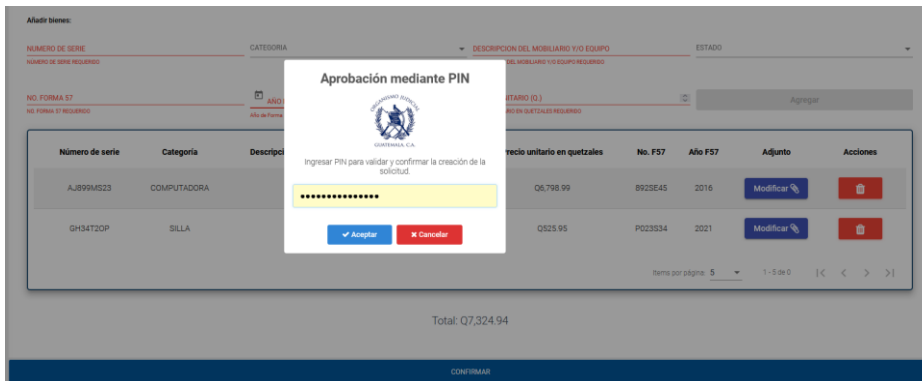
Añadir bienes:

NUMERO DE SERIE
NUMERO DE SERIE REQUERIDO

CATEGORIA

DESCRIPCION DEL MOBILIARIO Y/O EQUIPO
DEL MOBILIARIO Y/O EQUIPO REQUERIDO

ESTADO

NO. FORMA 57
NO. FORMA 57 REQUERIDO

AÑO
Año de Forma

UNITARIO (Q.)
RIO EN QUETZALES REQUERIDO

Agregar

Aprobación mediante PIN

ORGANISMO JUDICIAL
GUATEMALA, C.A.

Ingresar PIN para validar y confirmar la creación de la solicitud.

•••••••••••••••

✔ Aceptar
✖ Cancelar

| Número de serie | Categoría | Descripci | recio unitario en quetzales | No. F57 | Año F57 | Adjunto | Acciones |
|---|---|---|---|---|---|---|---|
| AJ899MS23 | COMPUTADORA | | Q6,798.99 | B92SE45 | 2016 | Modificar | |
| GH34T2OP | SILLA | | Q525.95 | P023S34 | 2021 | Modificar | |

Items por página: 5 1 - 5 de 0

Total: Q7,324.94

CONFIRMAR